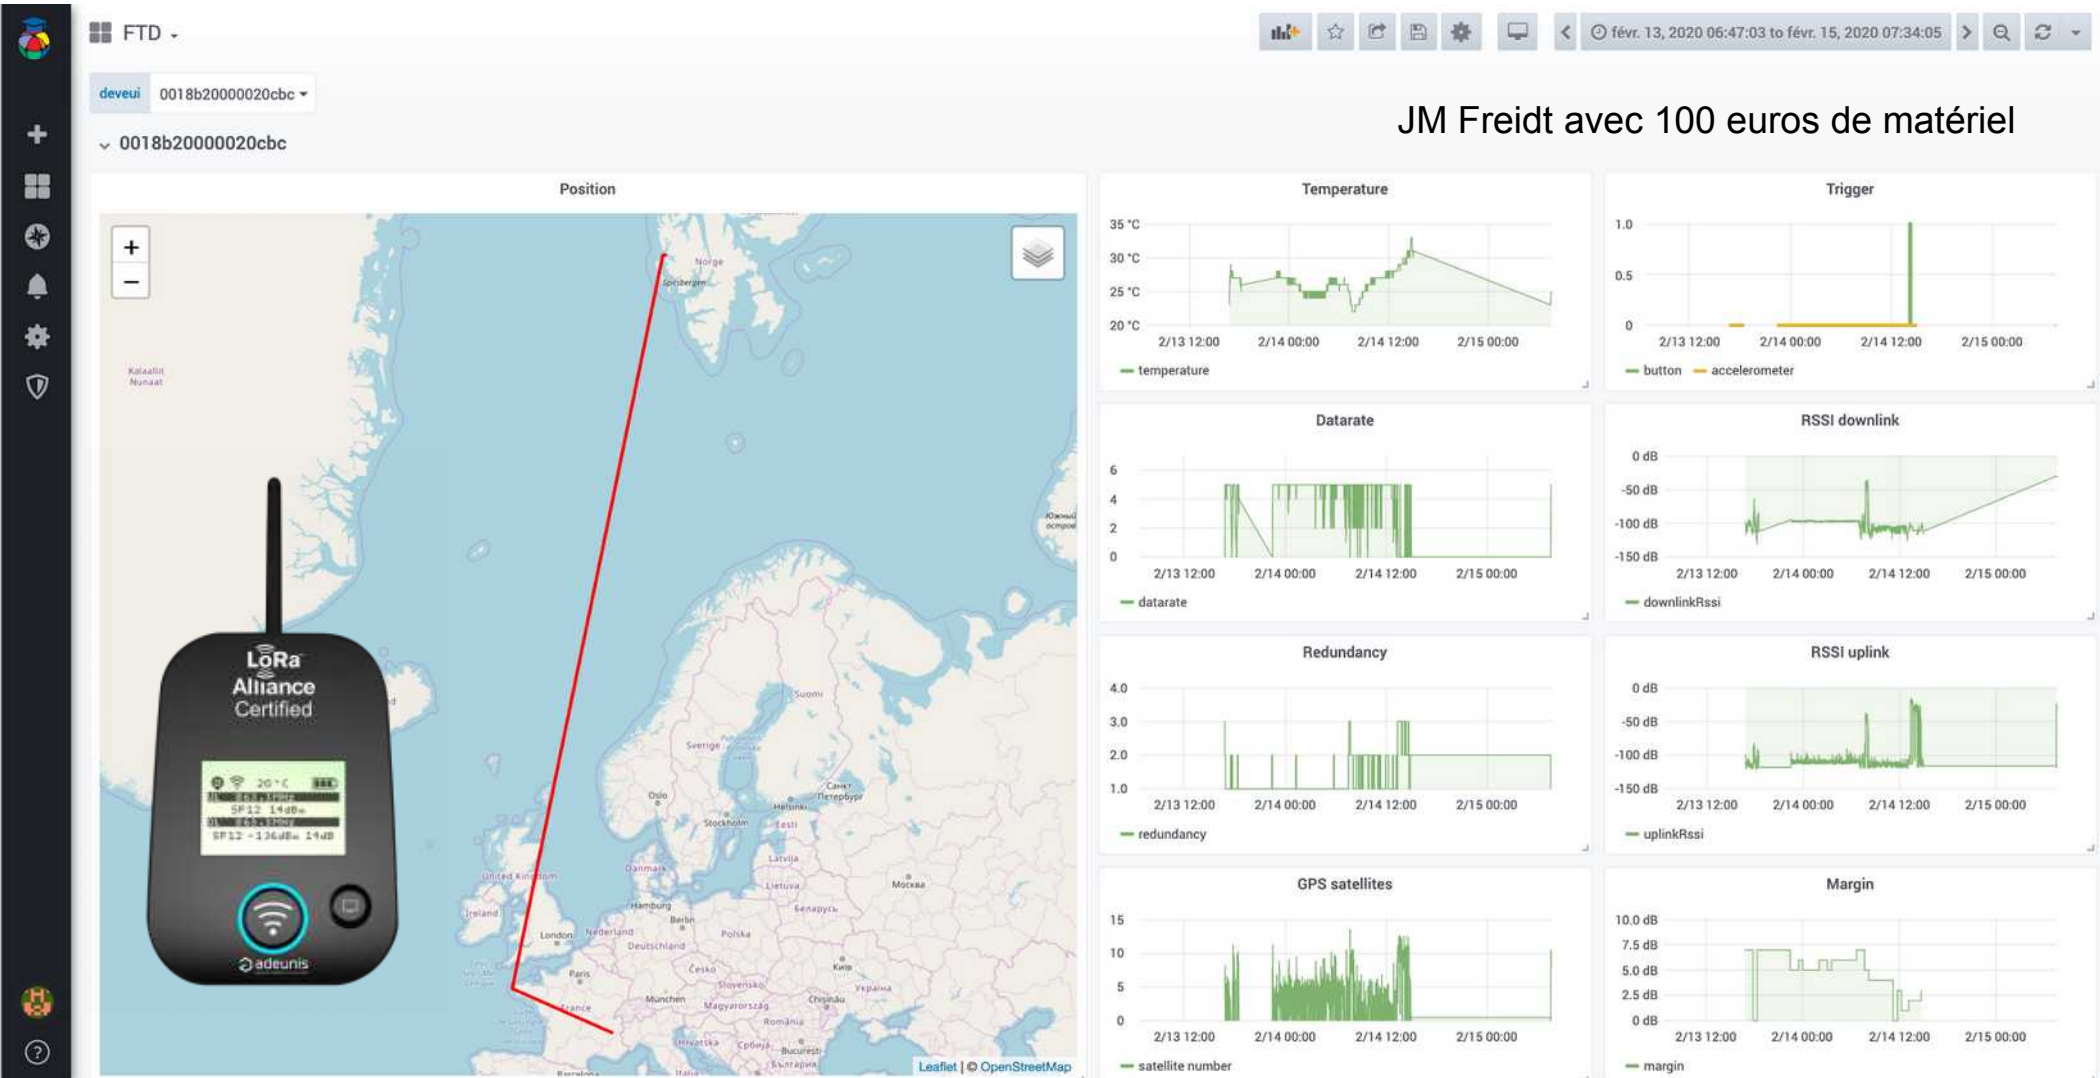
FTD

févr. 13, 2020 06:47:03 to févr. 15, 2020 07:34:05

deveui 0018b20000020cbc

JM Freidt avec 100 euros de matériel

0018b20000020cbc

Position

+
−

Norge
Spitsbergen
Kalaallit Nunaat
Suomi
Sverige
Oslo
Stockholm
Helsinki
Санкт-Петербург
Eesti
Latvija
Lietuva
Москва
Danmark
United Kingdom
Ireland
Nederland
Hamburg
Berlin
Беларусь
Polska
London
Deutschland
Česko
Paris
München
Slovensko
Україна
Київ
France
Magyarország
Chișinău
România
Hrvatska
Србија
București
България
Barcelona
Italia

LoRa Alliance Certified
20°C
SF12 14dBm
SF12 -136dBm 14dB
adeunis

Leaflet | © OpenStreetMap

Temperature
35 °C
30 °C
25 °C
20 °C
2/13 12:00 2/14 00:00 2/14 12:00 2/15 00:00
temperature

Trigger
1.0
0.5
0
2/13 12:00 2/14 00:00 2/14 12:00 2/15 00:00
button accelerometer

Datarate
6
4
2
0
2/13 12:00 2/14 00:00 2/14 12:00 2/15 00:00
datarate

RSSI downlink
0 dB
-50 dB
-100 dB
-150 dB
2/13 12:00 2/14 00:00 2/14 12:00 2/15 00:00
downlinkRssi

Redundancy
4.0
3.0
2.0
1.0
2/13 12:00 2/14 00:00 2/14 12:00 2/15 00:00
redundancy

RSSI uplink
0 dB
-50 dB
-100 dB
-150 dB
2/13 12:00 2/14 00:00 2/14 12:00 2/15 00:00
uplinkRssi

GPS satellites
15
10
5
0
2/13 12:00 2/14 00:00 2/14 12:00 2/15 00:00
satellite number

Margin
10.0 dB
7.5 dB
5.0 dB
2.5 dB
0 dB
2/13 12:00 2/14 00:00 2/14 12:00 2/15 00:00
margin